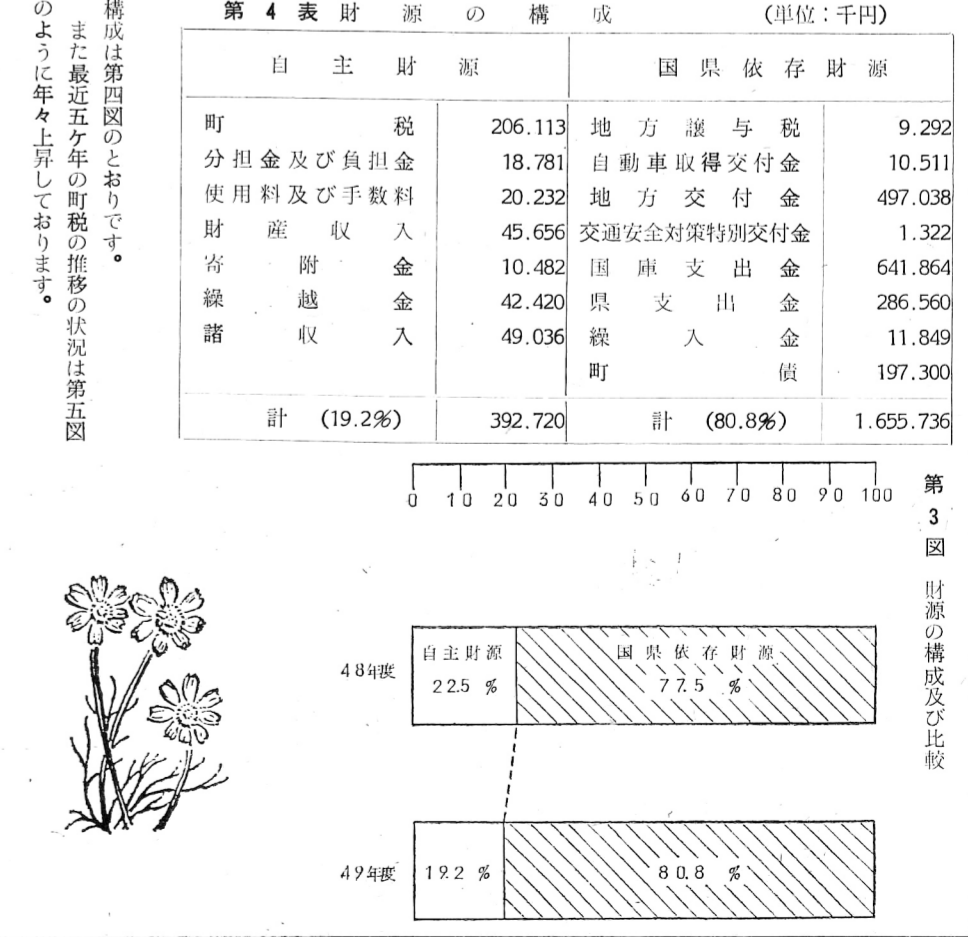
構成は第四図のとおりです。

また最近五ケ年の町税の推移の状況は第五図のように年々上昇しております。

第 4 表 財 源 の 構 成 (単位：千円)

| 自主財源 | | 国県依存財源 | |
|---|---|---|---|
| 町税 | 206.113 | 地方譲与税 | 9.292 |
| 分担金及び負担金 | 18.781 | 自動車取得交付金 | 10.511 |
| 使用料及び手数料 | 20.232 | 地方交付金 | 497.038 |
| 財産収入 | 45.656 | 交通安全対策特別交付金 | 1.322 |
| 寄附金 | 10.482 | 国庫支出金 | 641.864 |
| 繰越金 | 42.420 | 県支出金 | 286.560 |
| 諸収入 | 49.036 | 繰入金 | 11.849 |
| | | 町債 | 197.300 |
| 計 (19.2%) | 392.720 | 計 (80.8%) | 1.655.736 |

0 10 20 30 40 50 60 70 80 90 100

第 3 図 財源の構成及び比較

48年度 自主財源 22.5 % 国県依存財源 77.5 %

49年度 19.2 % 80.8 %